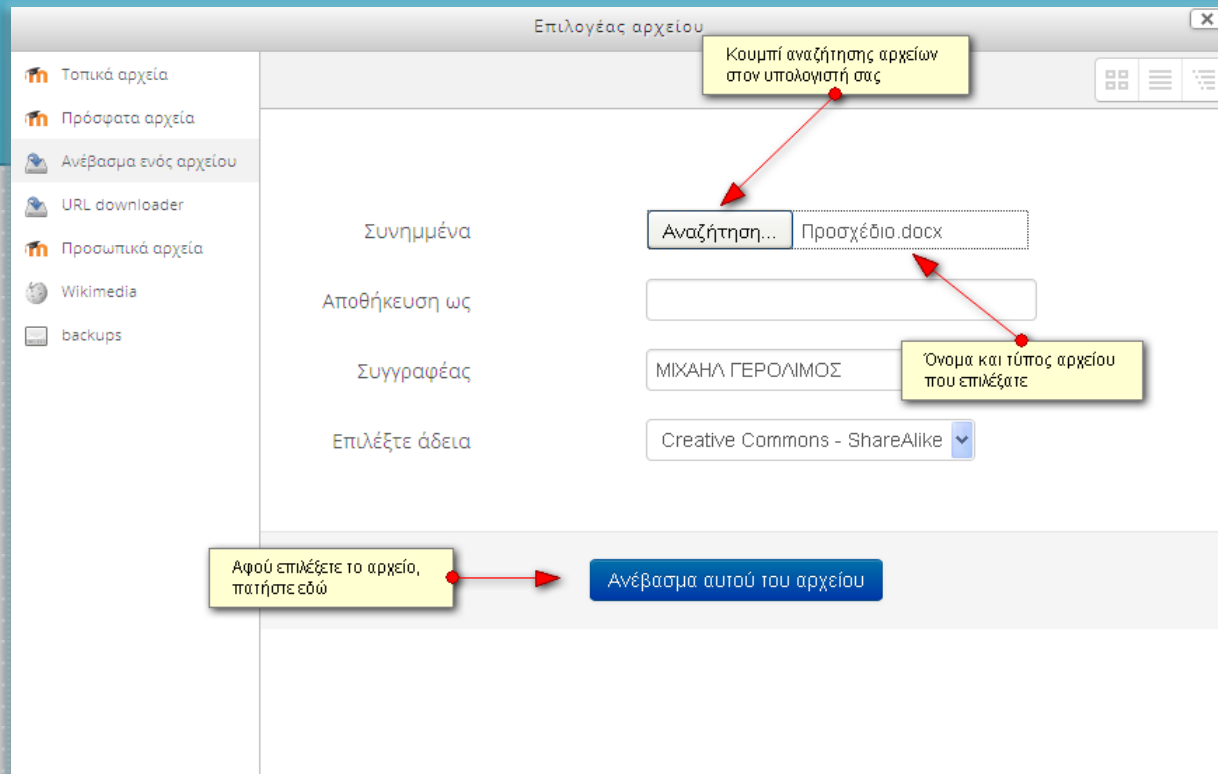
Επιλογέας αρχείου

Τοπικά αρχεία
Πρόσφατα αρχεία
Ανέβασμα ενός αρχείου
URL downloader
Προσωπικά αρχεία
Wikimedia
backups

Κουμπί αναζήτησης αρχείων στον υπολογιστή σας

Συνημμένα
Αναζήτηση...
Προσχέδιο.docx

Αποθήκευση ως

Συγγραφέας
ΜΙΧΑΗΛ ΓΕΡΟΛΙΜΟΣ

Όνομα και τύπος αρχείου που επιλέξατε

Επιλέξτε άδεια
Creative Commons - ShareAlike

Αφού επιλέξετε το αρχείο, πατήστε εδώ

Ανέβασμα αυτού του αρχείου